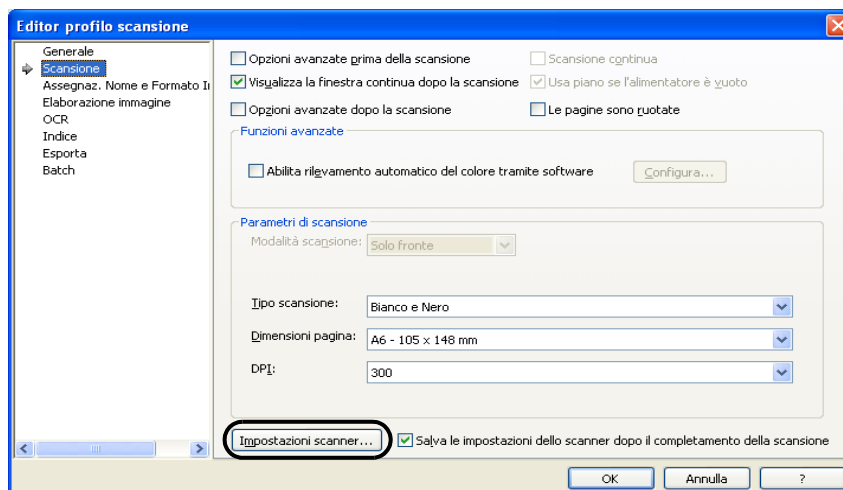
Editor profilo scansione

Generale
Scansione
Assegnaz. Nome e Formato I
Elaborazione immagine
OCR
Indice
Esporta
Batch

Opzioni avanzate prima della scansione
Scansione continua
Visualizza la finestra continua dopo la scansione
Usa piano se l'alimentatore è vuoto
Opzioni avanzate dopo la scansione
Le pagine sono ruotate

Funzioni avanzate
Abilita rilevamento automatico del colore tramite software
Configura...

Parametri di scansione
Modalità scansione: Solo fronte
Tipo scansione: Bianco e Nero
Dimensioni pagina: A6 - 105 x 148 mm
DPI: 300

Impostazioni scanner...
Salva le impostazioni dello scanner dopo il completamento della scansione

OK
Annulla
?